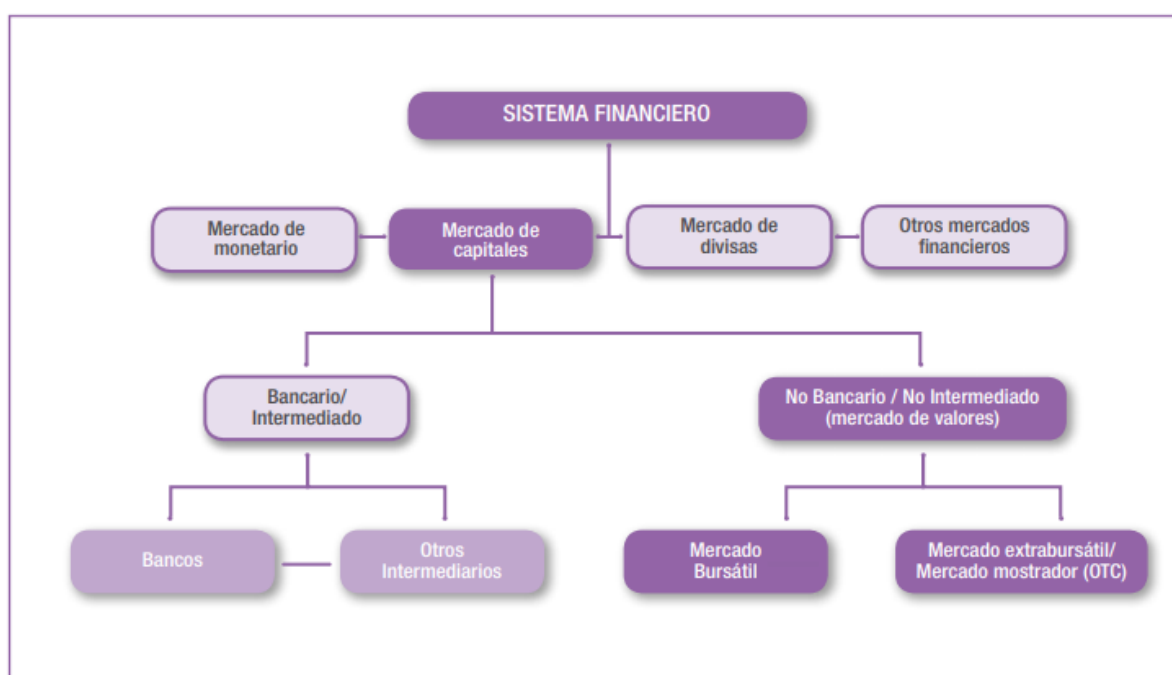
SISTEMA FINANCIERO

Mercado de monetario

Mercado de capitales

Mercado de divisas

Otros mercados financieros

Bancario/ Intermediado

No Bancario / No Intermediado (mercado de valores)

Bancos

Otros Intermediarios

Mercado Bursátil

Mercado extrabursátil/ Mercado mostrador (OTC)